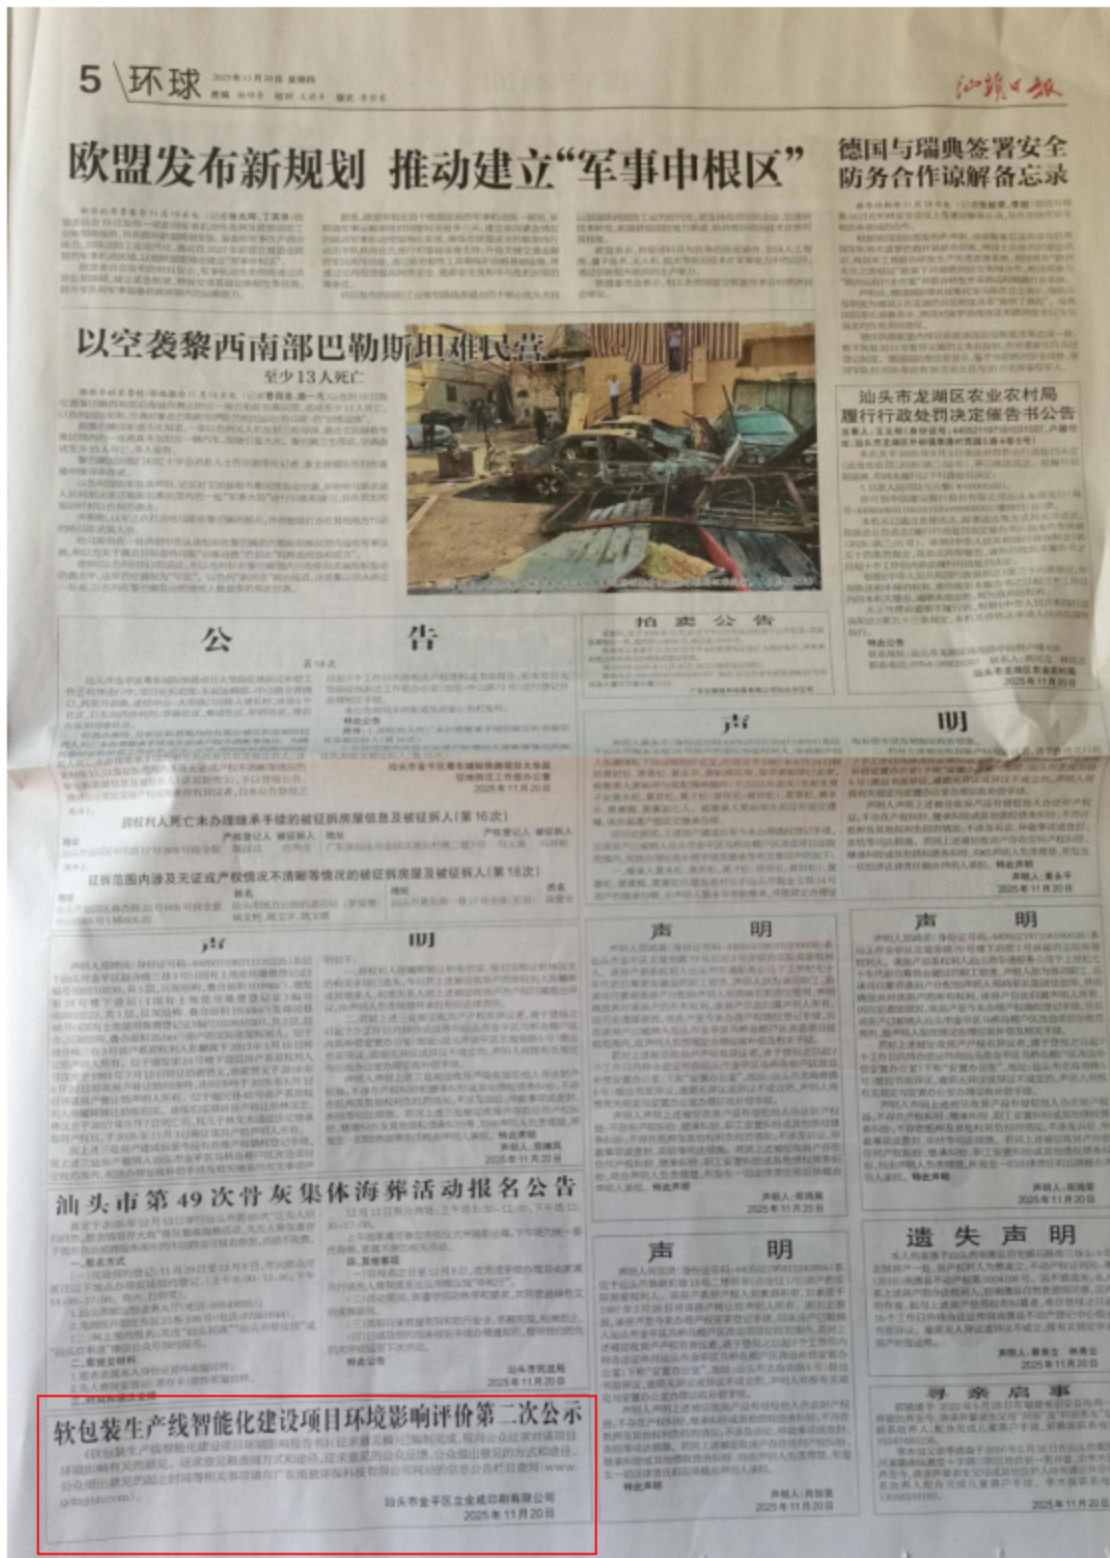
5 环球

汕头日报

欧盟发布新规划 推动建立"军事申根区"

德国与瑞典签署安全防务合作谅解备忘录

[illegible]

以空袭黎巴嫩南部巴勒斯坦难民营
至少13人死亡

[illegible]

汕头市龙湖区农业农村局履行行政处罚决定催告书公告

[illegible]

公告

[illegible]

拍卖公告

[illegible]

声明

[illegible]

权利人死亡未办理继承手续的被征拆房屋信息及被征拆人(第16次)

征拆范围内涉及无证或产权情况不清晰等情况的被征拆房屋及被征拆人(第18次)

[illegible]

声明

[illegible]

声明

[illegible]

声明

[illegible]

汕头市第49次骨灰集体海葬活动报名公告

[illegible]

声明

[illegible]

遗失声明

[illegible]

寻亲启事

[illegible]

软包装生产线智能化建设项目环境影响评价第二次公示

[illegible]

汕头市金平区立金成印刷有限公司
2025年11月20日